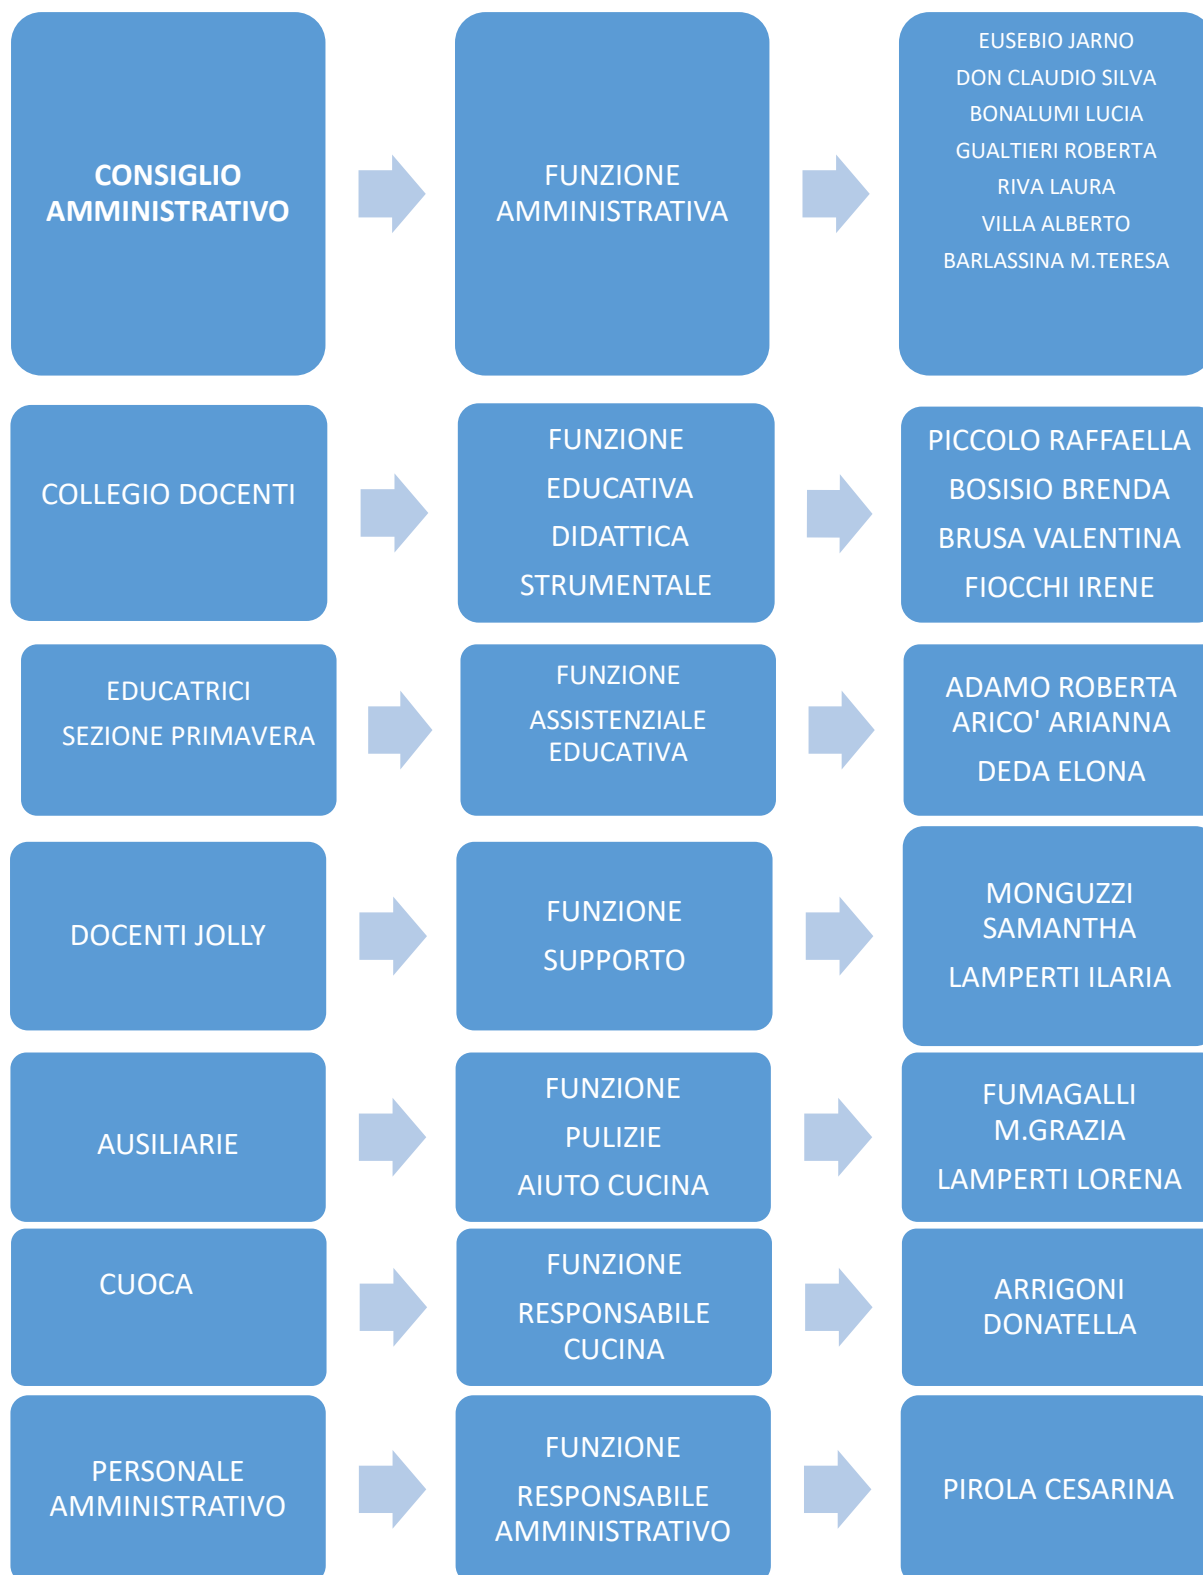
CONSIGLIO AMMINISTRATIVO

FUNZIONE AMMINISTRATIVA

EUSEBIO JARNO
DON CLAUDIO SILVA
BONALUMI LUCIA
GUALTIERI ROBERTA
RIVA LAURA
VILLA ALBERTO
BARLASSINA M.TERESA

COLLEGIO DOCENTI

FUNZIONE
EDUCATIVA
DIDATTICA
STRUMENTALE

PICCOLO RAFFAELLA
BOSISIO BRENDA
BRUSA VALENTINA
FIOCCHI IRENE

EDUCATRICI
SEZIONE PRIMAVERA

FUNZIONE
ASSISTENZIALE EDUCATIVA

ADAMO ROBERTA
ARICO' ARIANNA
DEDA ELONA

DOCENTI JOLLY

FUNZIONE
SUPPORTO

MONGUZZI SAMANTHA
LAMPERTI ILARIA

AUSILIARIE

FUNZIONE
PULIZIE
AIUTO CUCINA

FUMAGALLI M.GRAZIA
LAMPERTI LORENA

CUOCA

FUNZIONE
RESPONSABILE CUCINA

ARRIGONI DONATELLA

PERSONALE AMMINISTRATIVO

FUNZIONE
RESPONSABILE AMMINISTRATIVO

PIROLA CESARINA